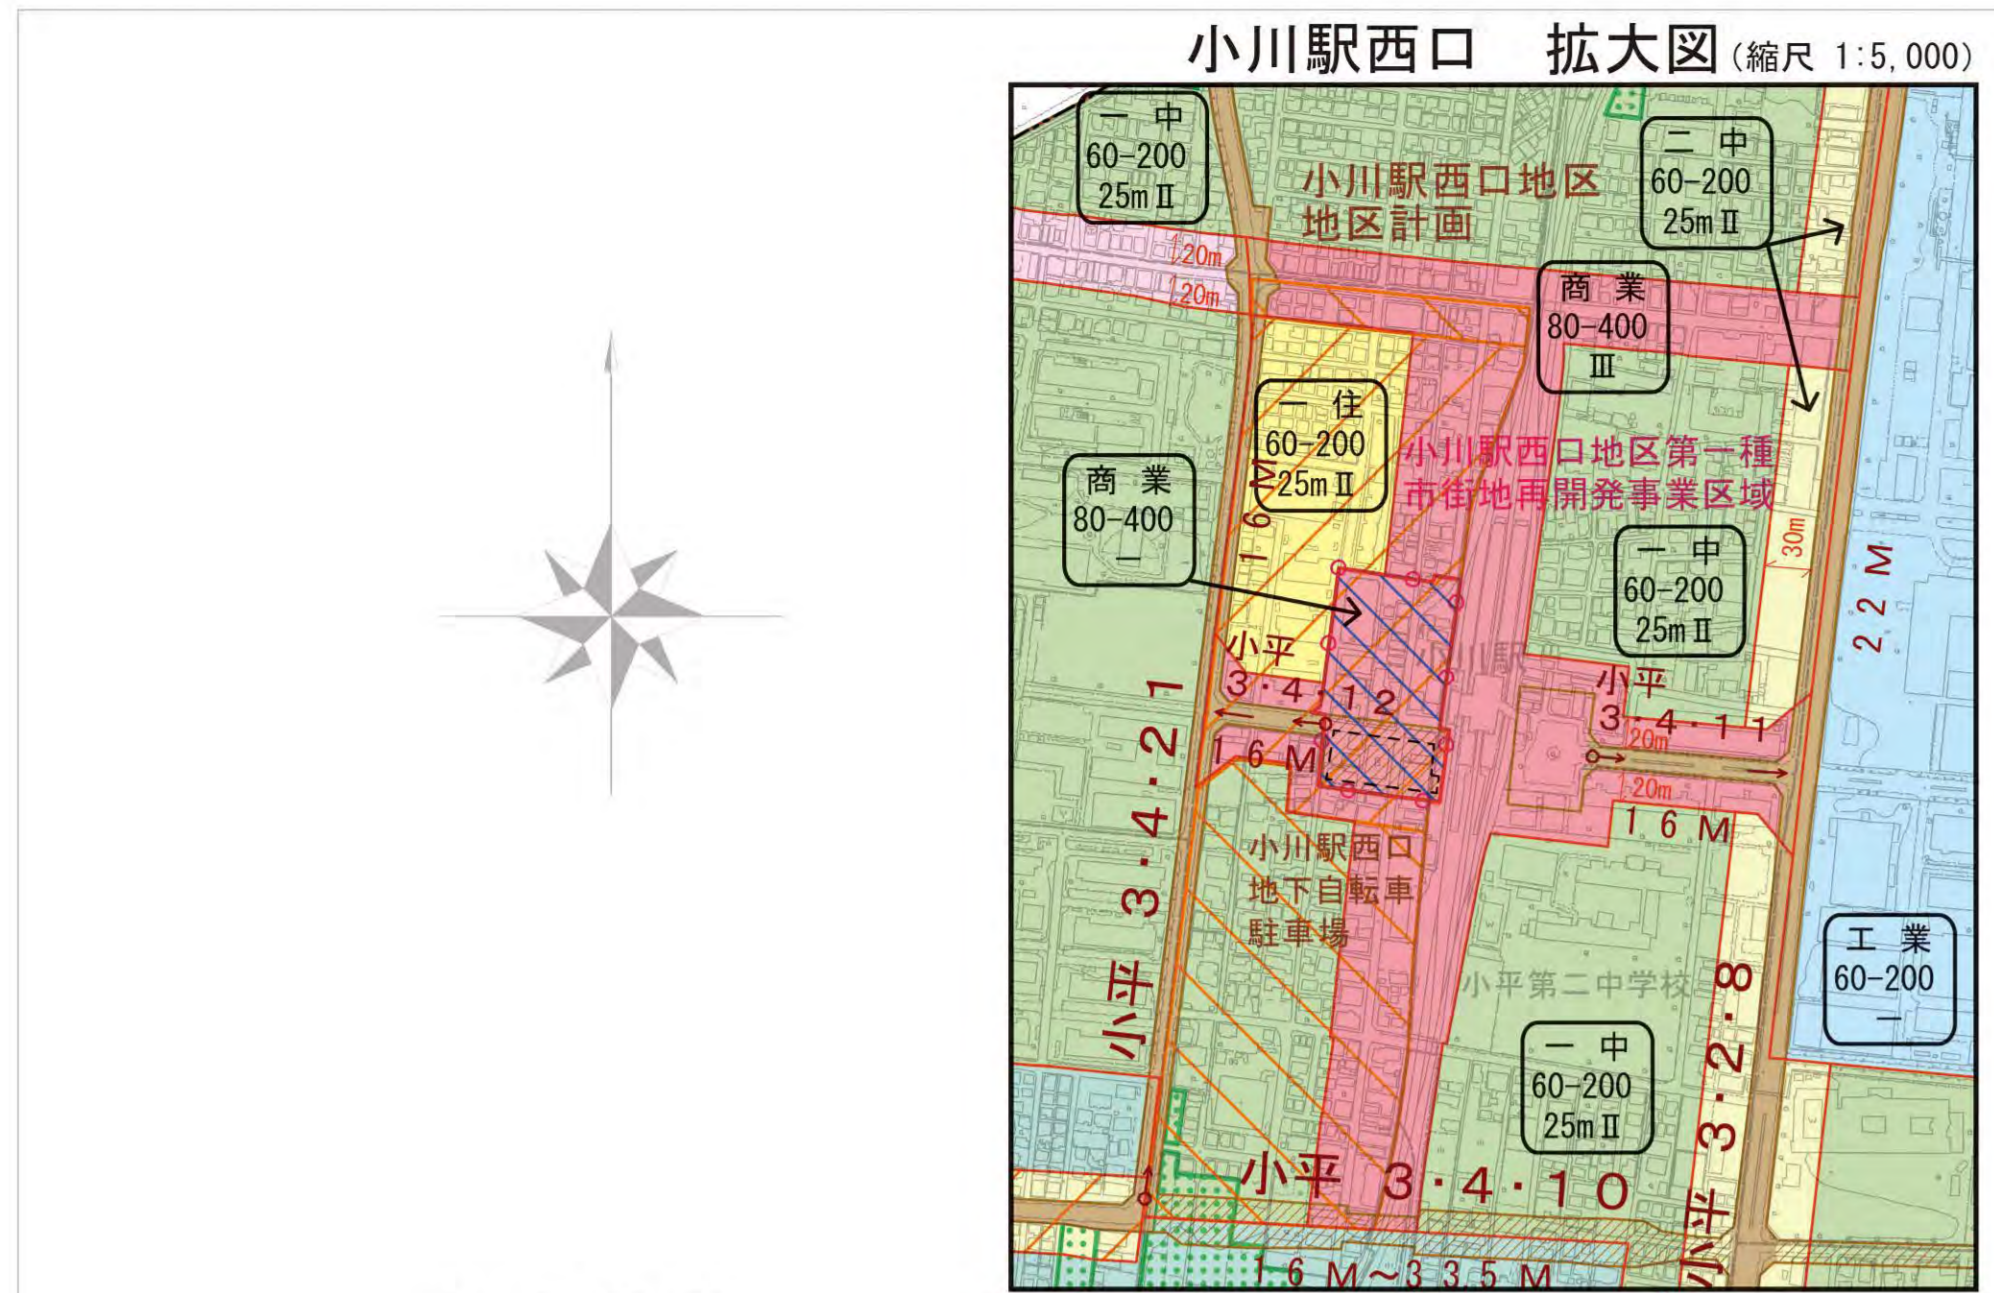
小川駅西口　拡大図（縮尺 1:5,000）

一　中
60-200
25m Ⅱ

小川駅西口地区
地区計画

二　中
60-200
25m Ⅱ

20m
20m

商　業
80-400
Ⅲ

一　住
60-200
25m Ⅱ

小川駅西口地区第一種
市街地再開発事業区域

商　業
80-400
—

16M

30m

一　中
60-200
25m Ⅱ

22M

小平
3・4・12

小川駅

小平
3・4・11

20m
20m

16M

16M

小平 3・4・21

小川駅西口
地下自転車
駐車場

小平第二中学校

工　業
60-200
—

一　中
60-200
25m Ⅱ

小平 3・2・8

小平　3・4・10

16M～35M